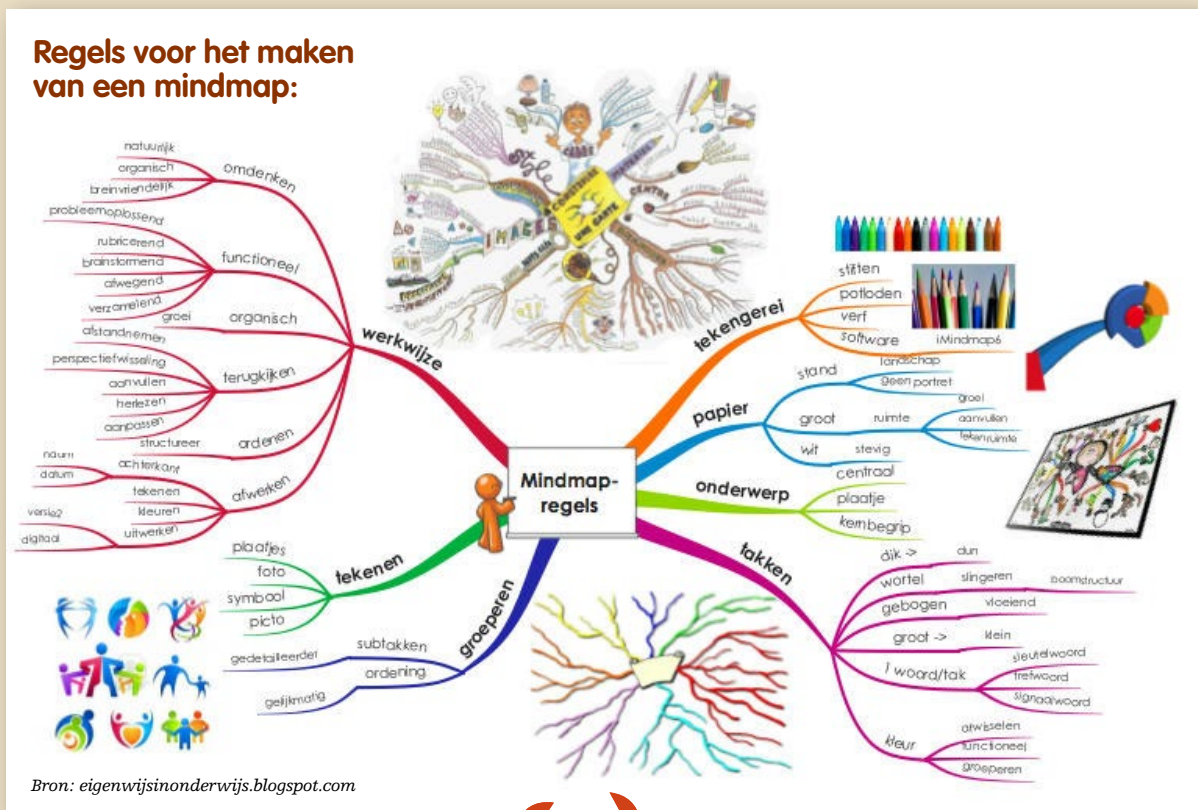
Regels voor het maken van een mindmap:

Mindmap-regels

werkwijze
omdenken
natuurlijk
organisch
breinvriendelijk
functioneel
probleemoplossend
rubricerend
brainstormend
afwegend
verzamelend
organisch
groei
terugkijken
afstandnemen
perspectiefwisseling
aanvullen
herlezen
aanpassen
ordenen
structureer
afwerken
achterkant
naam
datum
tekenen
kleuren
uitwerken
versie2
digitaal

tekenen
plaatjes
foto
symbool
picto

groeperen
subtakken
gedetailleerder
ordening
gelijkmatig

tekengerei
stiften
potloden
verf
software
iMindmap6

papier
stand
landschap
geen portret
groot
ruimte
groei
aanvullen
tekenruimte
wit
stevig

onderwerp
centraal
plaatje
kernbegrip

takken
dik ->
dun
wortel
slingeren
boomstructuur
gebogen
vloeiend
groot ->
klein
1 woord/tak
sleutelwoord
trefwoord
signaalwoord
kleur
afwisselen
functioneel
groeperen

Bron: eigenwijsinonderwijs.blogspot.com